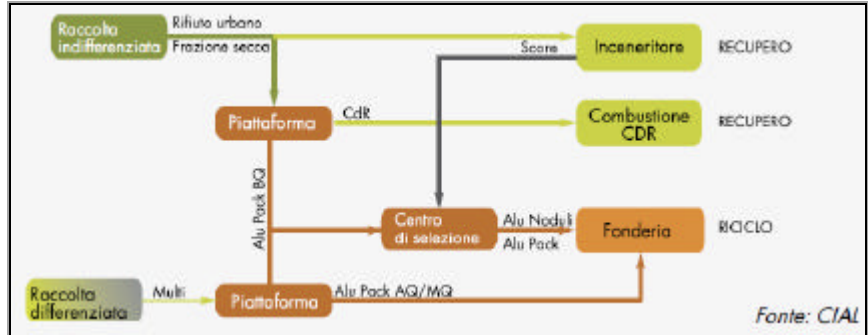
Raccolta indifferenziata

Rifiuto urbano

Frazione secca

Scorie

Inceneritore

RECUPERO

Piattaforma

CdR

Combustione CDR

RECUPERO

Alu Pack BQ

Centro di selezione

Alu Noduli

Alu Pack

Fonderia

RICICLO

Raccolta differenziata

Multi

Piattaforma

Alu Pack AQ/MQ

Fonte: CIAL